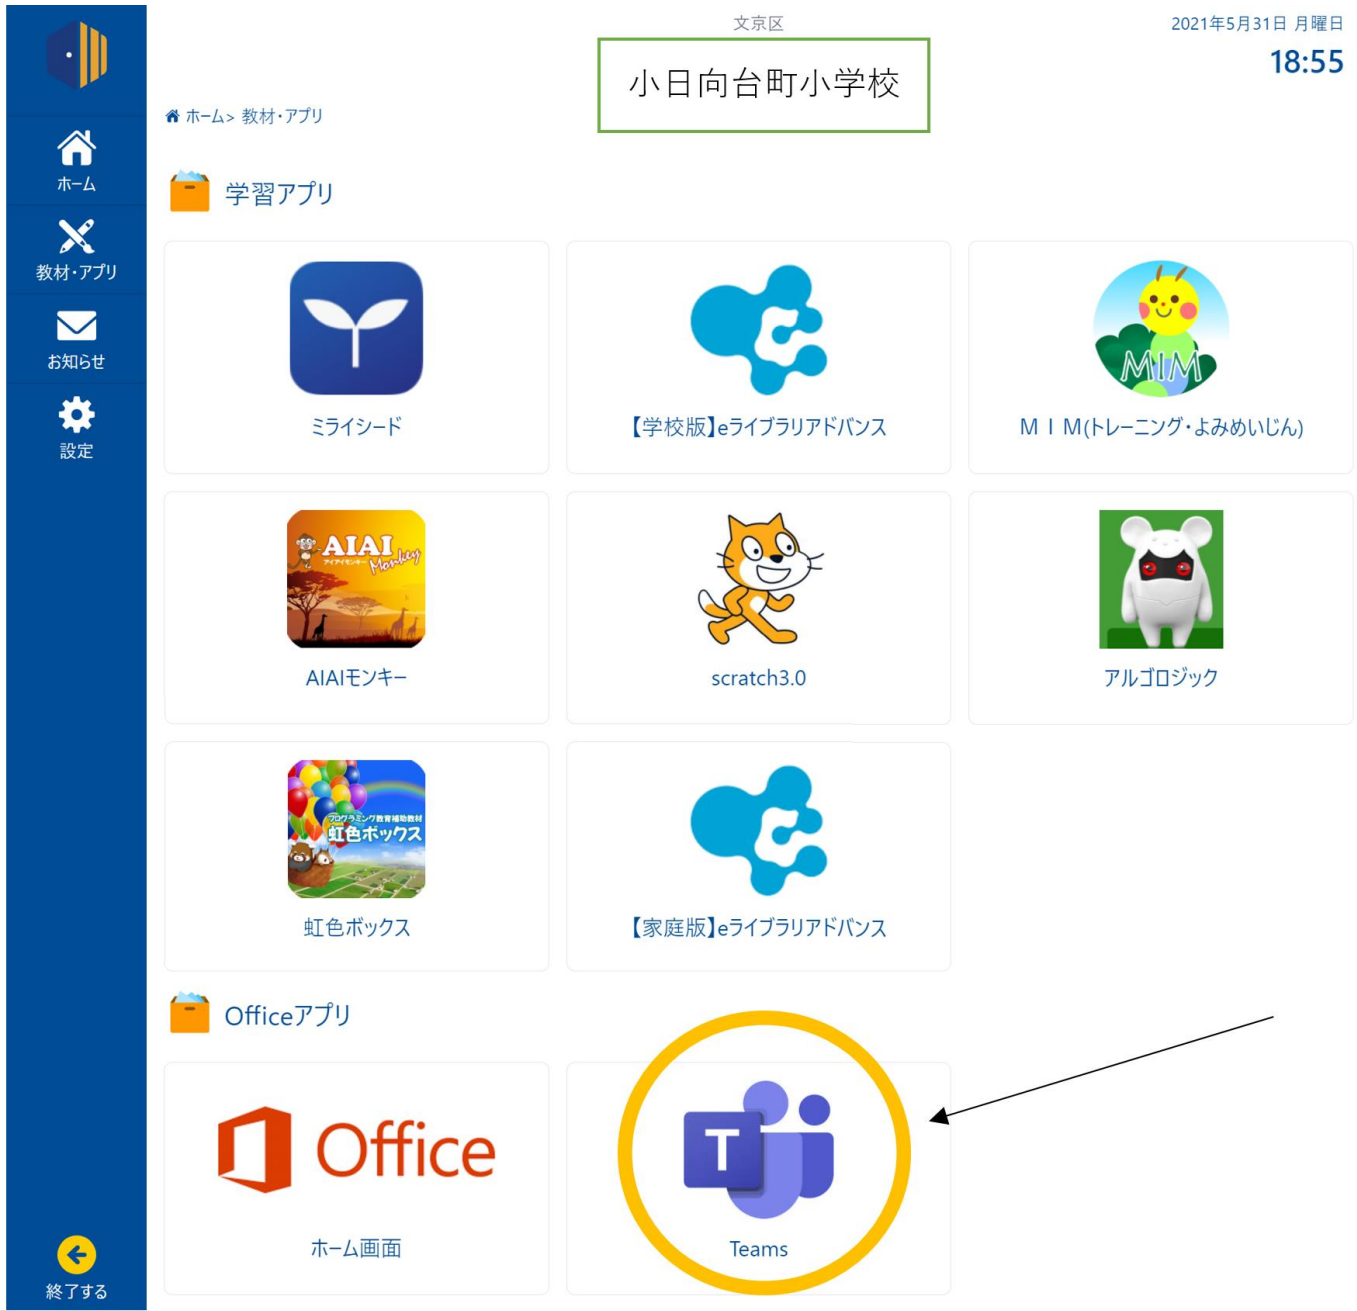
ホーム
教材・アプリ
お知らせ
設定
終了する

文京区
小日向台町小学校
2021年5月31日 月曜日
18:55

ホーム> 教材・アプリ

学習アプリ

ミライシード
【学校版】eライブラリアドバンス
MIM
M I M(トレーニング・よみめいじん)
AIAI アイアイモンキー Monkey
AIAIモンキー
scratch3.0
アルゴロジック
プログラミング教育補助教材 虹色ボックス
虹色ボックス
【家庭版】eライブラリアドバンス

Officeアプリ

Office
ホーム画面
T
Teams